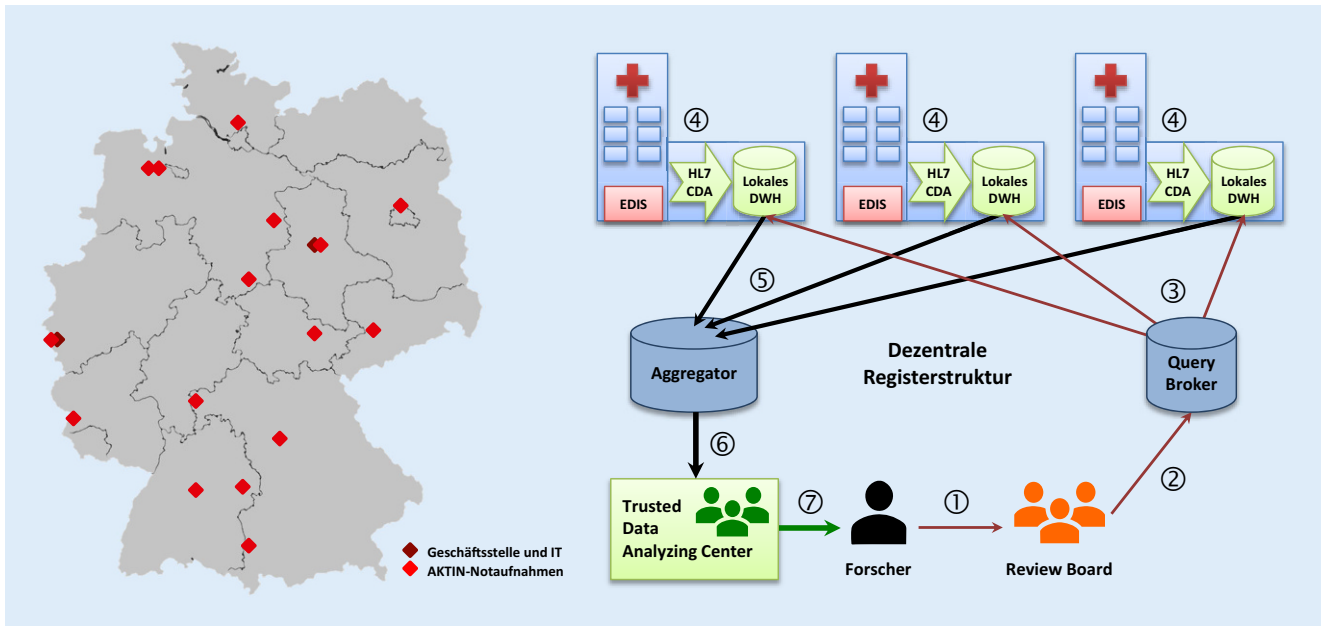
Geschäftsstelle und IT
AKTIN-Notaufnahmen

④
EDIS
HL7 CDA
Lokales DWH

④
EDIS
HL7 CDA
Lokales DWH

④
EDIS
HL7 CDA
Lokales DWH

⑤
③
Aggregator
Dezentrale Registerstruktur
Query Broker
⑥
②
Trusted Data Analyzing Center
⑦
①
Forscher
Review Board